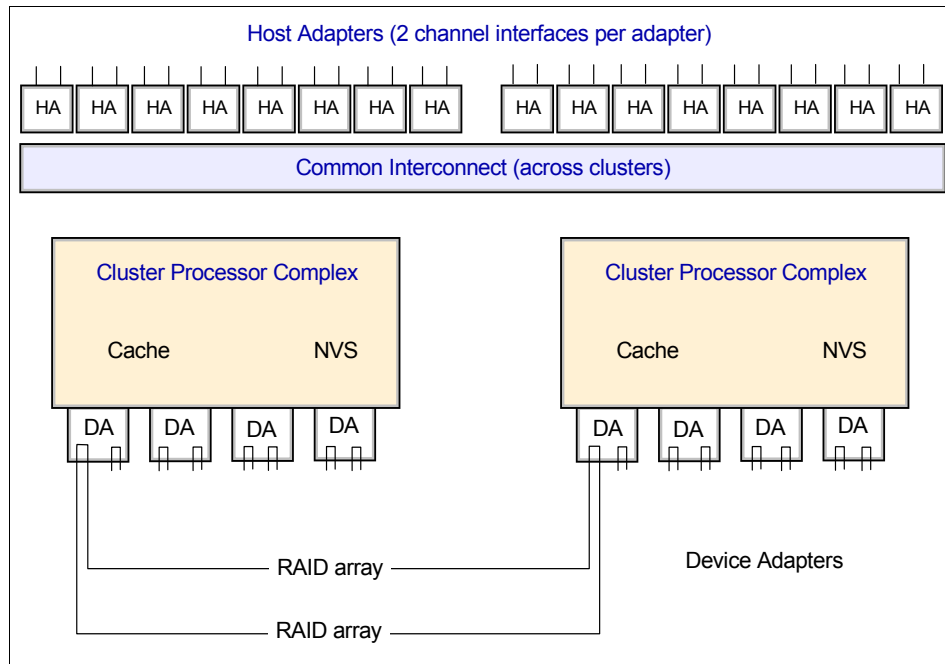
Host Adapters (2 channel interfaces per adapter)

HA HA HA HA HA HA HA HA HA HA HA HA HA HA HA HA

Common Interconnect (across clusters)

Cluster Processor Complex

Cache NVS

DA DA DA DA

Cluster Processor Complex

Cache NVS

DA DA DA DA

RAID array

Device Adapters

RAID array